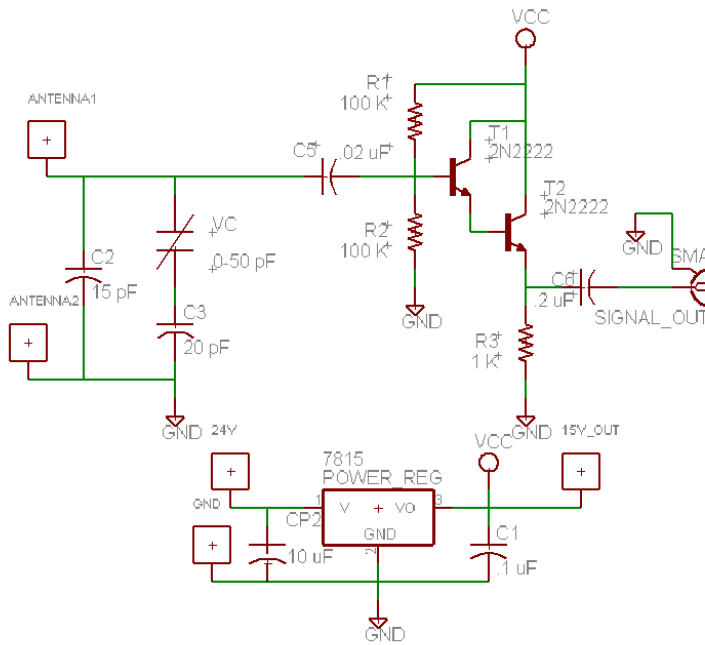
VCC

ANTENNA1
+

R1
100 K

T1
2N2222

C5
.02 uF

T2
2N2222

VC
0-50 pF

C2
15 pF

R2
100 K

GND

SMA

ANTENNA2
+

C3
20 pF

GND

C6
.2 uF

SIGNAL_OUT

R3
1 K

GND

GND

24V

GND

+

7815
POWER_REG

1 V + VO 3
GND
2

VCC

15V_OUT
+

+

CP2
10 uF

C1
.1 uF

GND